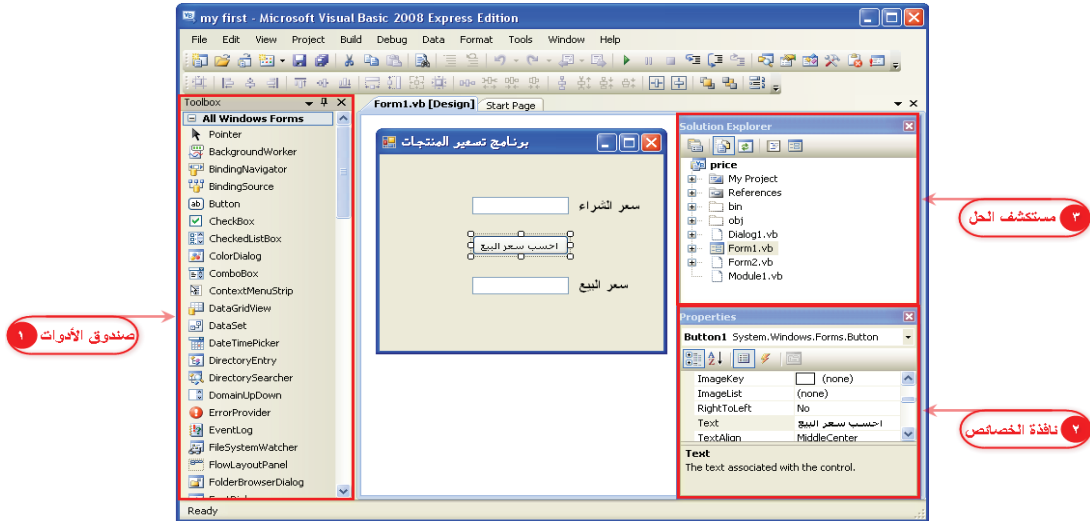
my first - Microsoft Visual Basic 2008 Express Edition

File Edit View Project Build Debug Data Format Tools Window Help

Toolbox

All Windows Forms
Pointer
BackgroundWorker
BindingNavigator
BindingSource
Button
CheckBox
CheckedListBox
ColorDialog
ComboBox
ContextMenuStrip
DataGridView
DataSet
DateTimePicker
DirectoryEntry
DirectorySearcher
DomainUpDown
ErrorProvider
EventLog
FileSystemWatcher
FlowLayoutPanel
FolderBrowserDialog

Form1.vb [Design] Start Page

برنامج تسعير المنتجات

سعر الشراء

احسب سعر البيع

سعر البيع

Solution Explorer

price
My Project
References
bin
obj
Dialog1.vb
Form1.vb
Form2.vb
Module1.vb

Properties

Button1 System.Windows.Forms.Button

| | |
|---|---|
| ImageKey | (none) |
| ImageList | (none) |
| RightToLeft | No |
| Text | احسب سعر البيع |
| TextAlign | MiddleCenter |

Text
The text associated with the control.

Ready

١ صندوق الأدوات

٣ مستكشف الحل

٢ نافذة الخصائص